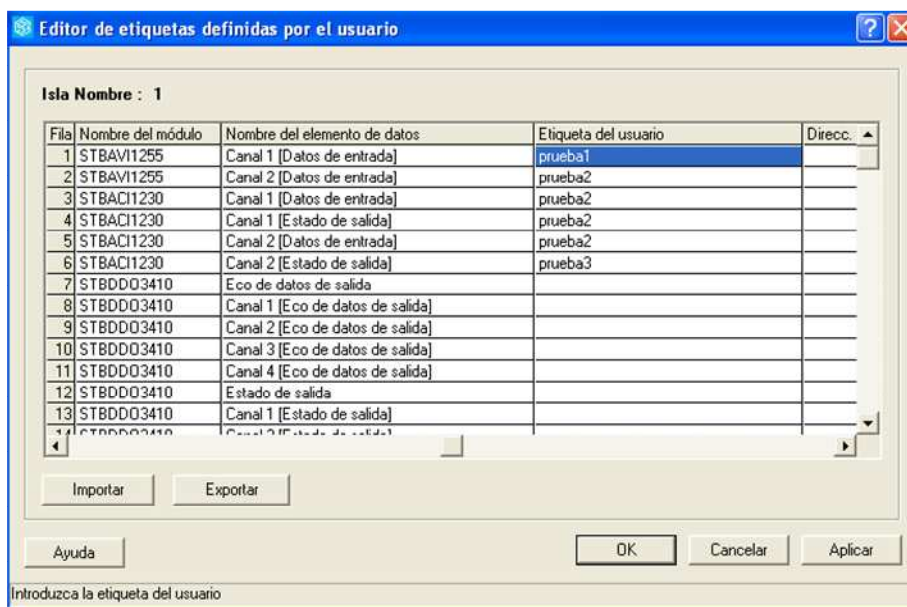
Editor de etiquetas definidas por el usuario

Isla Nombre : 1

| Fila | Nombre del módulo | Nombre del elemento de datos | Etiqueta del usuario | Direcc. |
|---|---|---|---|---|
| 1 | STBAVI1255 | Canal 1 [Datos de entrada] | prueba1 | |
| 2 | STBAVI1255 | Canal 2 [Datos de entrada] | prueba2 | |
| 3 | STBACI1230 | Canal 1 [Datos de entrada] | prueba2 | |
| 4 | STBACI1230 | Canal 1 [Estado de salida] | prueba2 | |
| 5 | STBACI1230 | Canal 2 [Datos de entrada] | prueba2 | |
| 6 | STBACI1230 | Canal 2 [Estado de salida] | prueba3 | |
| 7 | STBDDO3410 | Eco de datos de salida | | |
| 8 | STBDDO3410 | Canal 1 [Eco de datos de salida] | | |
| 9 | STBDDO3410 | Canal 2 [Eco de datos de salida] | | |
| 10 | STBDDO3410 | Canal 3 [Eco de datos de salida] | | |
| 11 | STBDDO3410 | Canal 4 [Eco de datos de salida] | | |
| 12 | STBDDO3410 | Estado de salida | | |
| 13 | STBDDO3410 | Canal 1 [Estado de salida] | | |
| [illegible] | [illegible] | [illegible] | | |

Importar Exportar

Ayuda OK Cancelar Aplicar

Introduzca la etiqueta del usuario